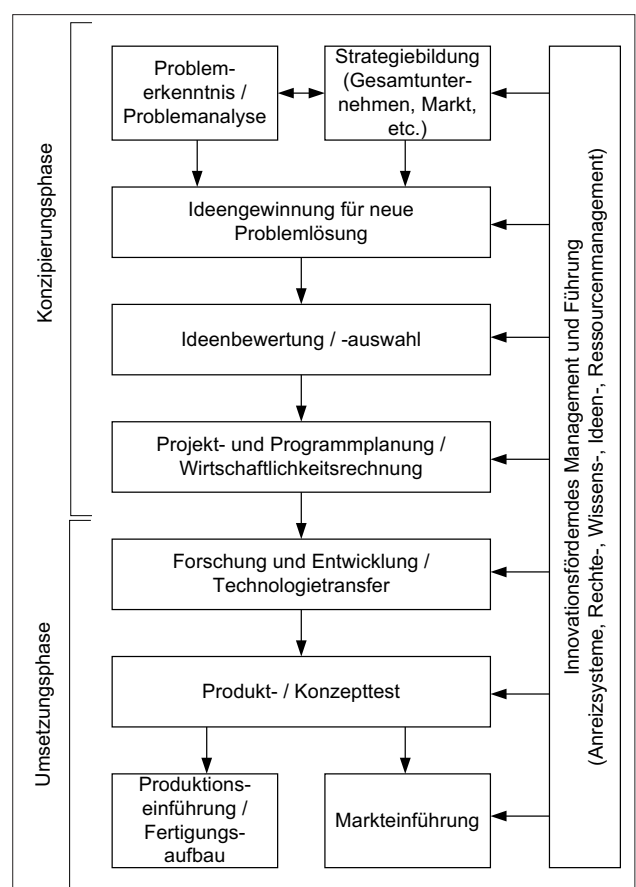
Konzipierungsphase

Problemerkenntnis / Problemanalyse

Strategiebildung (Gesamtunternehmen, Markt, etc.)

Ideengewinnung für neue Problemlösung

Ideenbewertung / -auswahl

Projekt- und Programmplanung / Wirtschaftlichkeitsrechnung

Umsetzungsphase

Forschung und Entwicklung / Technologietransfer

Produkt- / Konzepttest

Produktionseinführung / Fertigungsaufbau

Markteinführung

Innovationsförderndes Management und Führung (Anreizsysteme, Rechte-, Wissens-, Ideen-, Ressourcenmanagement)